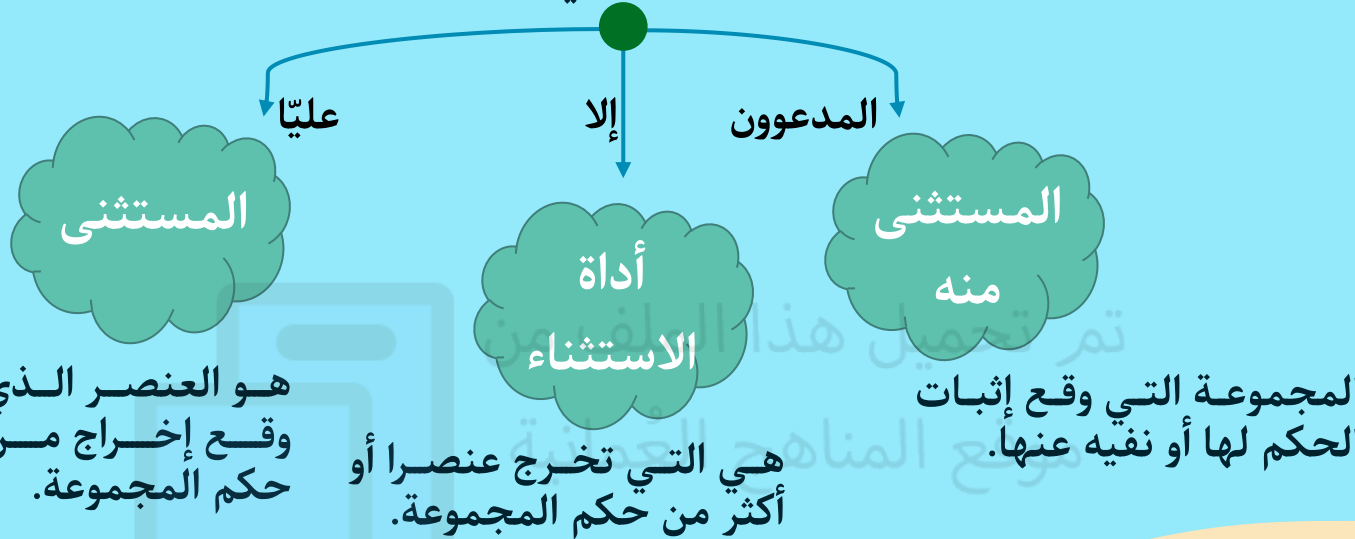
المدعوون
إلا
عليّا

المستثنى منه

المجموعة التي وقع إثبات الحكم لها أو نفيه عنها.

أداة الاستثناء

هي التي تخرج عنصرا أو أكثر من حكم المجموعة.

المستثنى

هو العنصر الذي وقع إخراج من حكم المجموعة.

تم تحميل هذا الملف من موقع المناهج العمانية